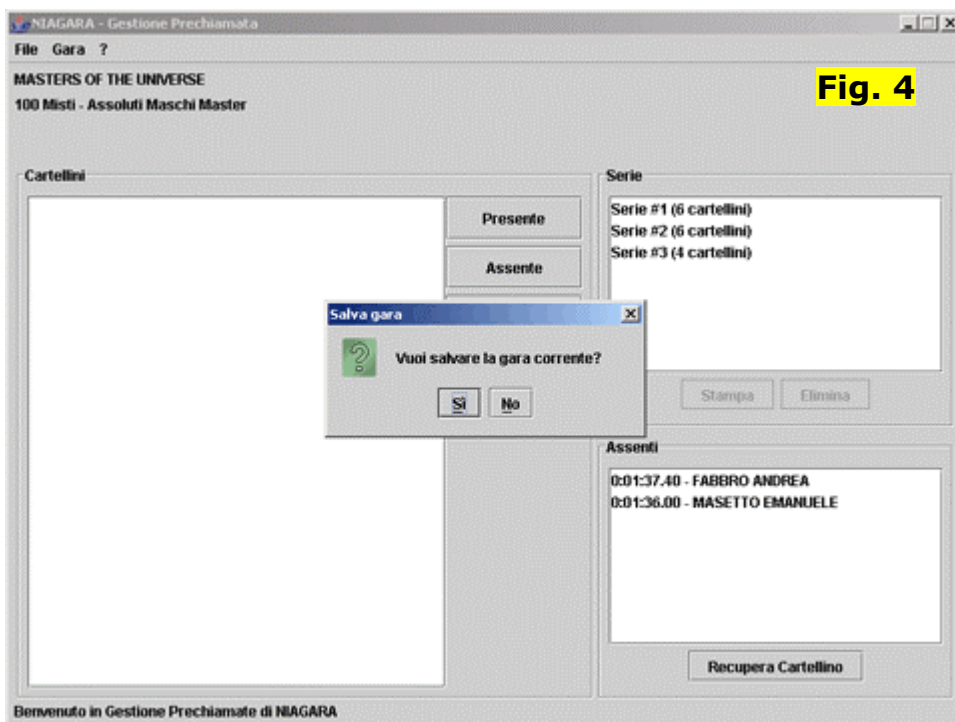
NIAGARA - Gestione Prechiamata

File Gara ?

MASTERS OF THE UNIVERSE
100 Misti - Assoluti Maschi Master

Fig. 4

Cartellini

Presente

Assente

Serie

Serie #1 (6 cartellini)
Serie #2 (6 cartellini)
Serie #3 (4 cartellini)

Salva gara

Vuoi salvare la gara corrente?

Sì

No

Stampa

Elimina

Assenti

0:01:37.40 - FABBRO ANDREA
0:01:36.00 - MASETTO EMANUELE

Recupera Cartellino

Benvenuto in Gestione Prechiamate di NIAGARA